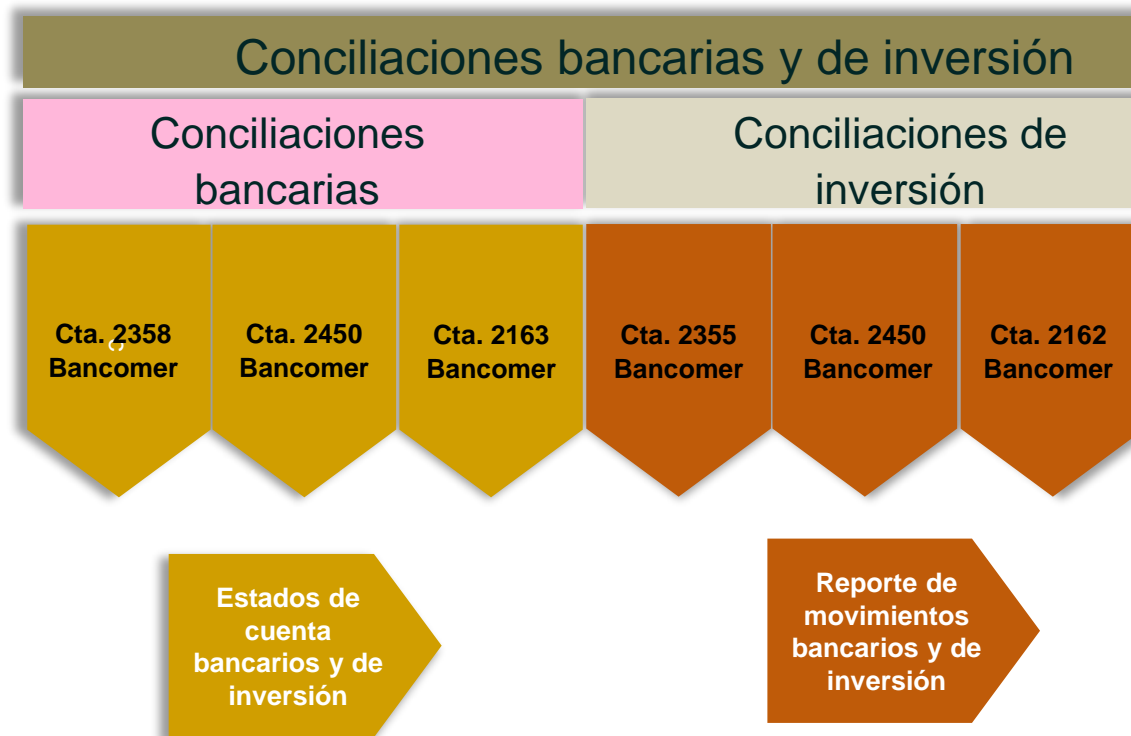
Conciliaciones bancarias y de inversión

Conciliaciones bancarias

Conciliaciones de inversión

Cta. 2358 Bancomer

Cta. 2450 Bancomer

Cta. 2163 Bancomer

Cta. 2355 Bancomer

Cta. 2450 Bancomer

Cta. 2162 Bancomer

Estados de cuenta bancarios y de inversión

Reporte de movimientos bancarios y de inversión